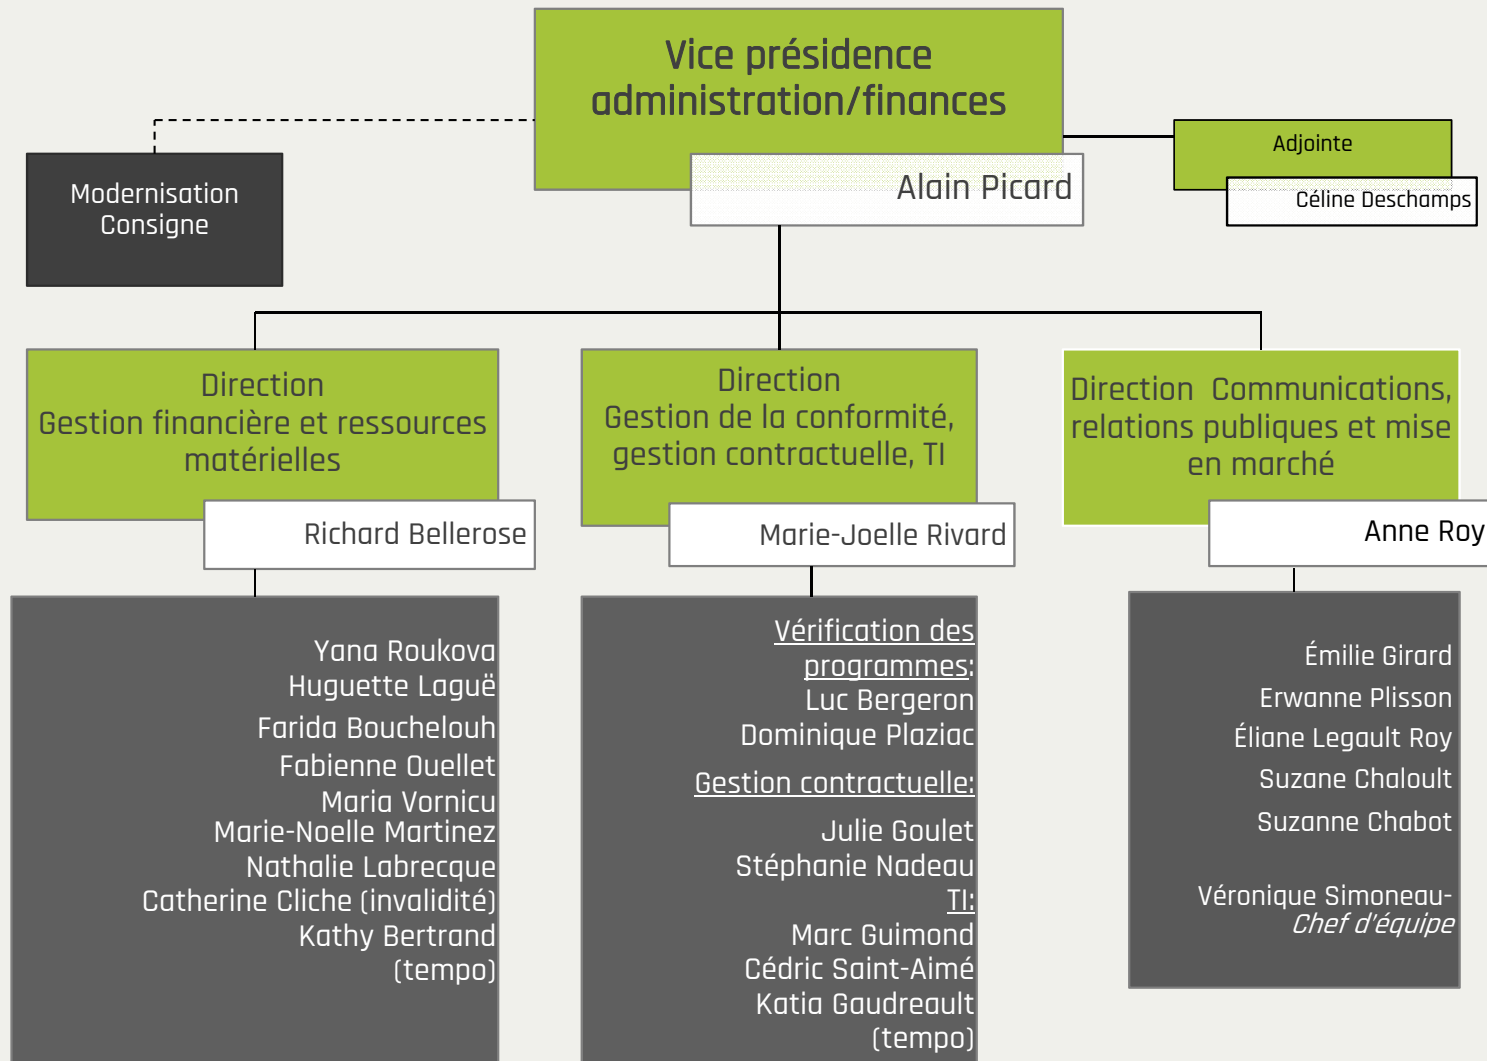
Vice présidence administration/finances

Alain Picard

Modernisation Consigne

Adjointe

Céline Deschamps

Direction
Gestion financière et ressources matérielles

Richard Bellerose

Direction
Gestion de la conformité, gestion contractuelle, TI

Marie-Joelle Rivard

Direction Communications, relations publiques et mise en marché

Anne Roy

Yana Roukova
Huguette Laguë
Farida Bouchelouh
Fabienne Ouellet
Maria Vornicu
Marie-Noelle Martinez
Nathalie Labrecque
Catherine Cliche (invalidité)
Kathy Bertrand (tempo)

Vérification des programmes:
Luc Bergeron
Dominique Plaziac

Gestion contractuelle:

Julie Goulet
Stéphanie Nadeau

TI:
Marc Guimond
Cédric Saint-Aimé
Katia Gaudreault (tempo)

Émilie Girard
Erwanne Plisson
Éliane Legault Roy
Suzane Chaloult
Suzanne Chabot

Véronique Simoneau-
Chef d'équipe